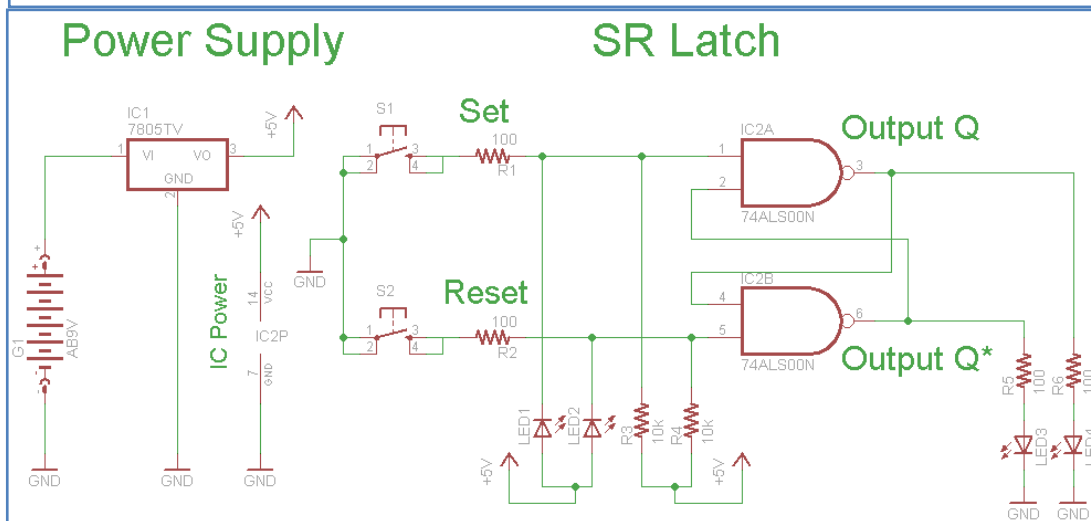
Power Supply

SR Latch

IC1
7805TV
1 VI VO 3
GND
2
+5V

G1
AB9V
+
GND
GND

+5V
14 VCC
IC Power
IC2P
7 GND
GND

S1
1 3
2 4
Set
100
R1
GND

S2
1 3
2 4
Reset
100
R2

LED1
LED2
R3 10k
R4 10k
+5V
+5V

IC2A
1
2
74ALS00N
3
Output Q

IC2B
4
5
74ALS00N
6
Output Q*

R5 100
R6 100
LED3
LED4
GND
GND